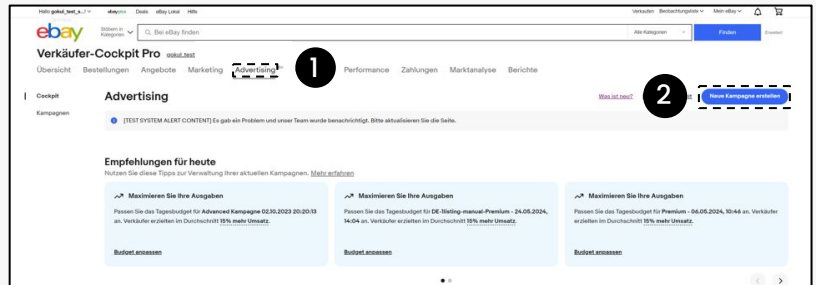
Hallo gokul_test_s...! ∨ ebayplus Deals eBay Lokal Hilfe

Verkaufen Beobachtungsliste ∨ Mein eBay ∨

ebay Stöbern in Kategorien ∨ Bei eBay finden Alle Kategorien Finden Erweitert

Verkäufer-Cockpit Pro gokul_test

Übersicht Bestellungen Angebote Marketing Advertising Performance Zahlungen Marktanalyse Berichte

1

Cockpit

Kampagnen

Advertising

Was ist neu?

2

Neue Kampagne erstellen

[TEST SYSTEM ALERT CONTENT] Es gab ein Problem und unser Team wurde benachrichtigt. Bitte aktualisieren Sie die Seite.

Empfehlungen für heute

Nutzen Sie diese Tipps zur Verwaltung Ihrer aktuellen Kampagnen. Mehr erfahren

Maximieren Sie Ihre Ausgaben

Passen Sie das Tagesbudget für Advanced Kampagne 02.10.2023 20:20:13 an. Verkäufer erzielten im Durchschnitt 15% mehr Umsatz.

Budget anpassen

Maximieren Sie Ihre Ausgaben

Passen Sie das Tagesbudget für DE-listing-manual-Premium - 24.05.2024, 14:04 an. Verkäufer erzielten im Durchschnitt 15% mehr Umsatz.

Budget anpassen

Maximieren Sie Ihre Ausgaben

Passen Sie das Tagesbudget für Premium - 06.05.2024, 10:46 an. Verkäufer erzielten im Durchschnitt 15% mehr Umsatz.

Budget anpassen